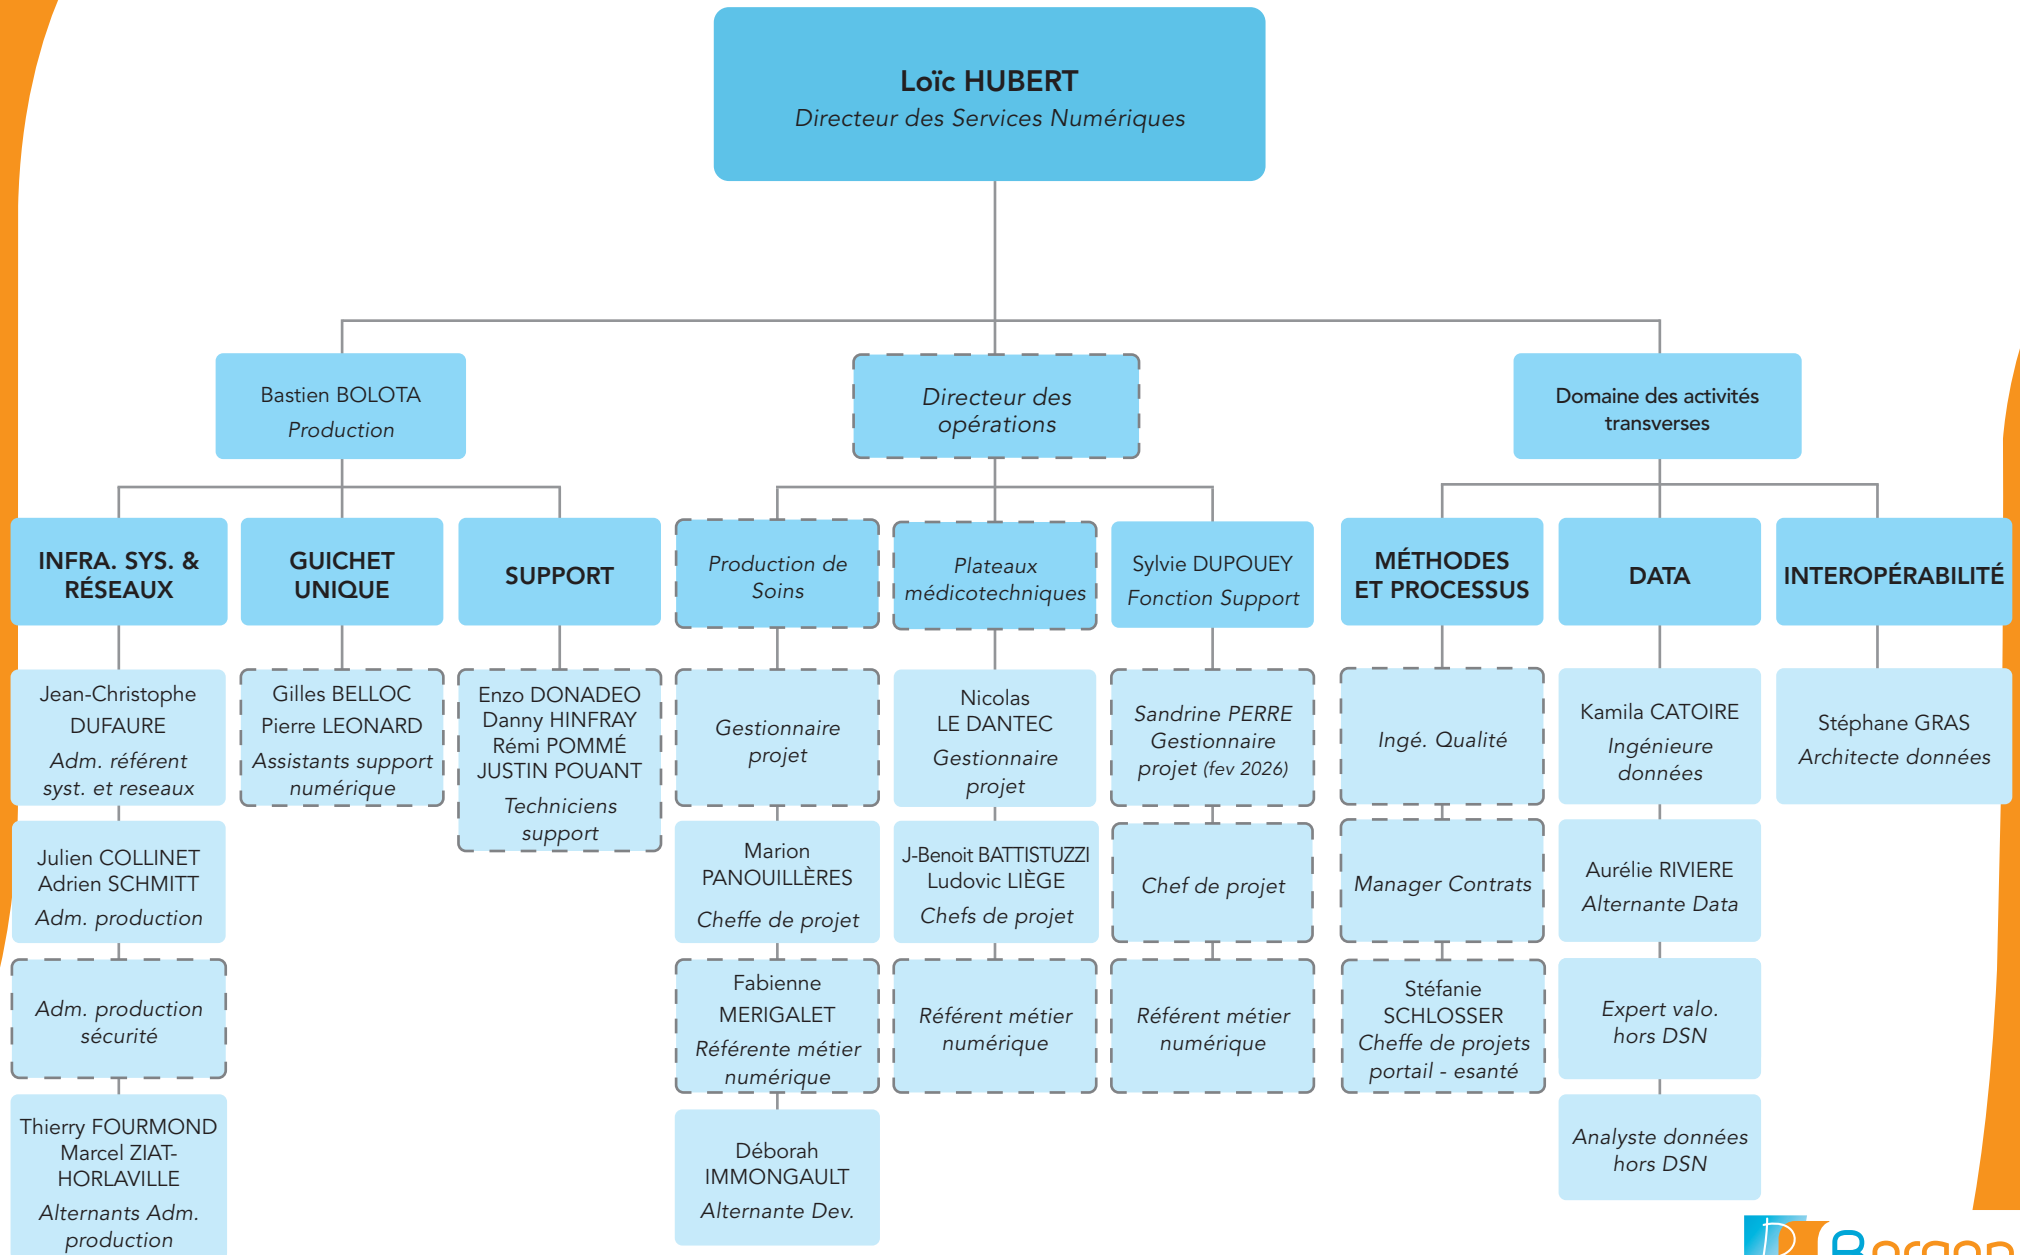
Loïc HUBERT
Directeur des Services Numériques

Bastien BOLOTA
Production

Directeur des opérations

Domaine des activités transverses

INFRA. SYS. & RÉSEAUX

Jean-Christophe DUFAURE
Adm. référent syst. et reseaux

Julien COLLINET
Adrien SCHMITT
Adm. production

Adm. production sécurité

Thierry FOURMOND
Marcel ZIAT-HORLAVILLE
Alternants Adm. production

GUICHET UNIQUE

Gilles BELLOC
Pierre LEONARD
Assistants support numérique

SUPPORT

Enzo DONADEO
Danny HINFRAY
Rémi POMMÉ
JUSTIN POUANT
Techniciens support

Production de Soins

Gestionnaire projet

Marion PANOUILLÈRES
Cheffe de projet

Fabienne MERIGALET
Référente métier numérique

Déborah IMMONGAULT
Alternante Dev.

Plateaux médicotechniques

Nicolas LE DANTEC
Gestionnaire projet

J-Benoit BATTISTUZZI
Ludovic LIÈGE
Chefs de projet

Référent métier numérique

Sylvie DUPOUEY
Fonction Support

Sandrine PERRE
Gestionnaire projet (fev 2026)

Chef de projet

Référent métier numérique

MÉTHODES ET PROCESSUS

Ingé. Qualité

Manager Contrats

Stéfanie SCHLOSSER
Cheffe de projets portail - esanté

DATA

Kamila CATOIRE
Ingénieure données

Aurélie RIVIERE
Alternante Data

Expert valo. hors DSN

Analyste données hors DSN

INTEROPÉRABILITÉ

Stéphane GRAS
Architecte données

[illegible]